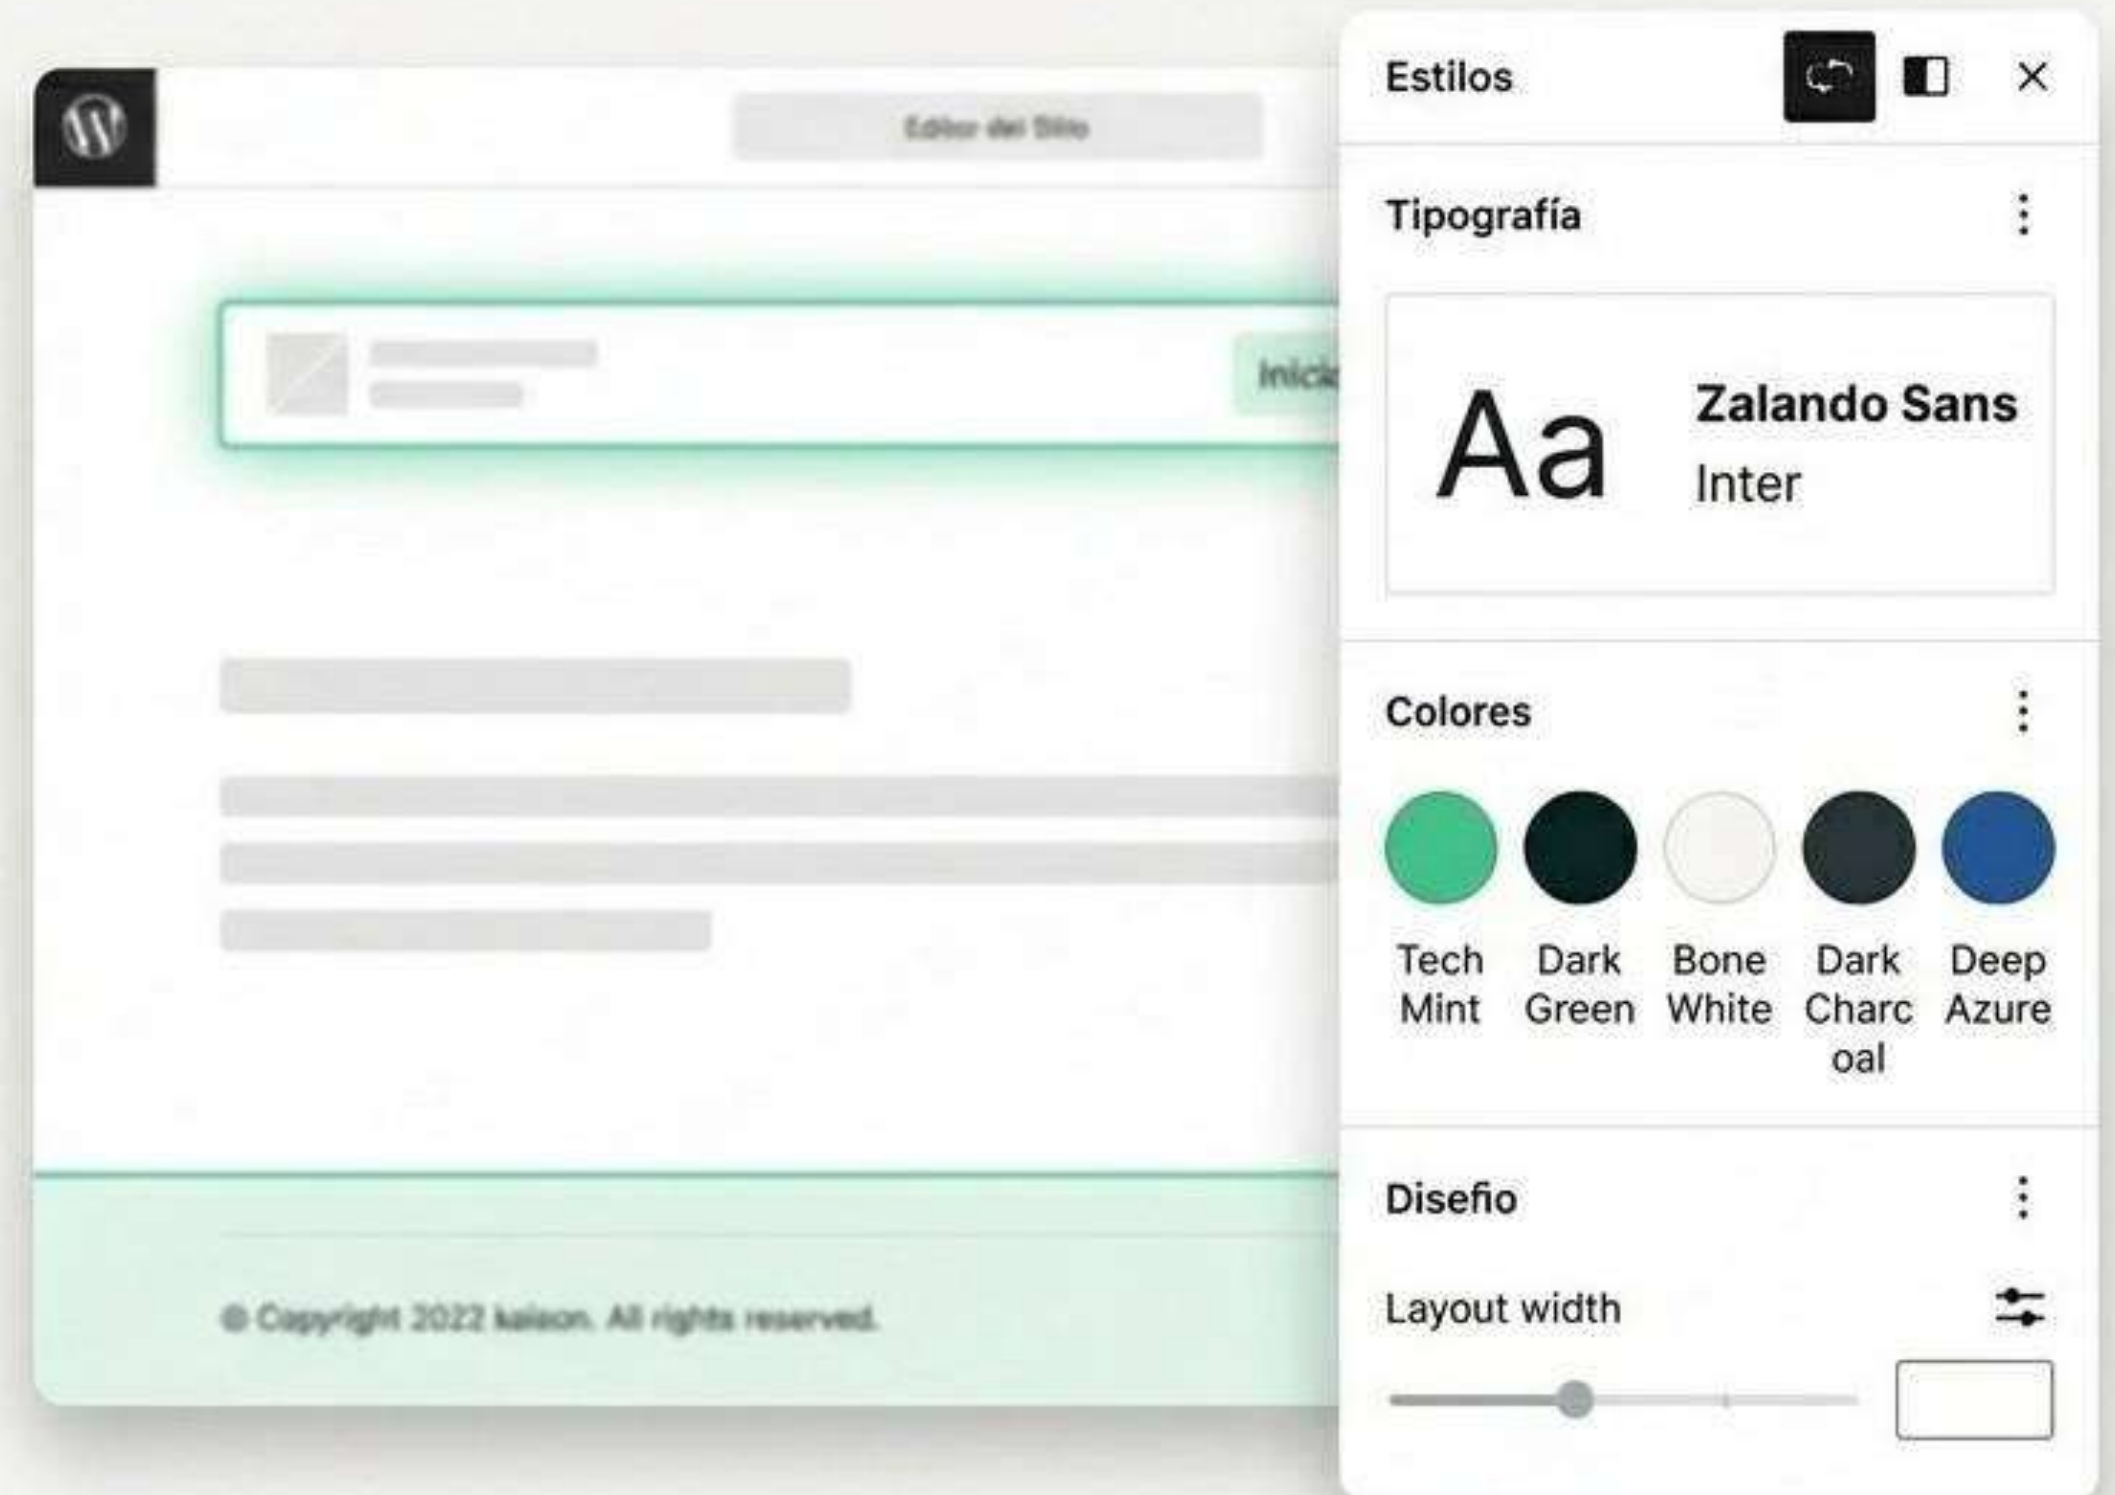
Editor del Sitio

Inicio

© Copyright 2022 kalson. All rights reserved.

Estilos

Tipografía

Aa

Zalando Sans

Inter

Colores

Tech Mint

Dark Green

Bone White

Dark Charcoal

Deep Azure

Disefio

Layout width